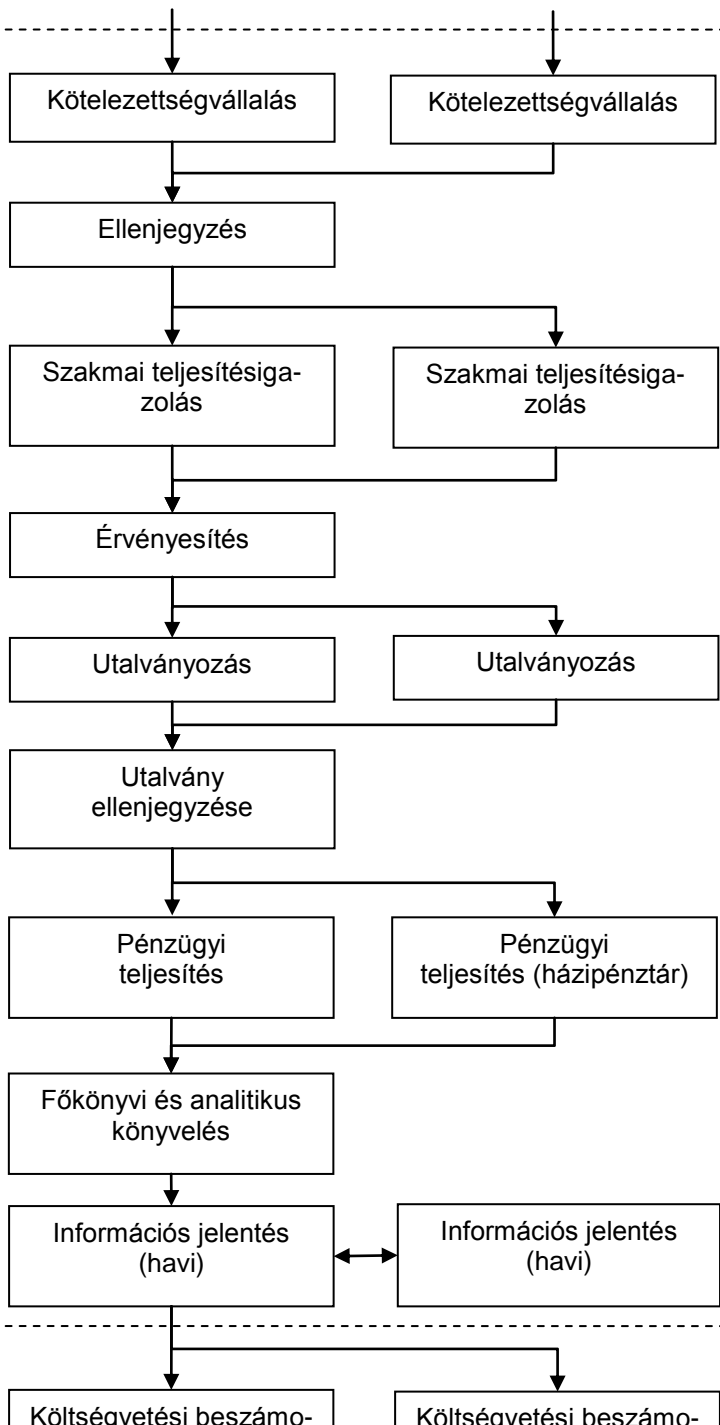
Kötelezettségvállalás

Kötelezettségvállalás

Ellenjegyzés

Szakmai teljesítésigazolás

Szakmai teljesítésigazolás

Érvényesítés

Utalványozás

Utalványozás

Utalvány ellenjegyzése

Pénzügyi teljesítés

Pénzügyi teljesítés (házipénztár)

Főkönyvi és analitikus könyvelés

Információs jelentés (havi)

Információs jelentés (havi)

Költségvetési beszámo-

Költségvetési beszámo-